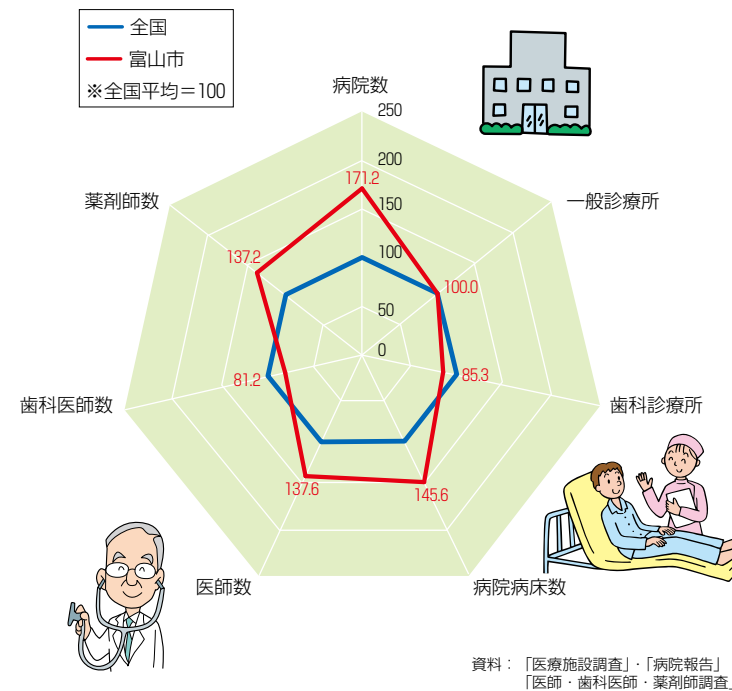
全国
富山市
※全国平均＝100

病院数
250
200
150
100
50
0
171.2
一般診療所
100.0
歯科診療所
85.3
病院病床数
145.6
医師数
137.6
歯科医師数
81.2
薬剤師数
137.2

資料：「医療施設調査」・「病院報告」
「医師・歯科医師・薬剤師調査」